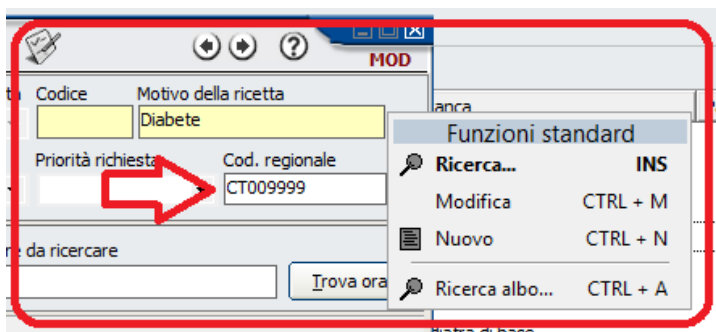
MOD

ta Codice Motivo della ricetta
Diabete

Priorità richiesta Cod. regionale
CT009999

e da ricercare
Trova ora

anca

Funzioni standard
Ricerca... INS
Modifica CTRL + M
Nuovo CTRL + N
Ricerca albo... CTRL + A

diatra di base